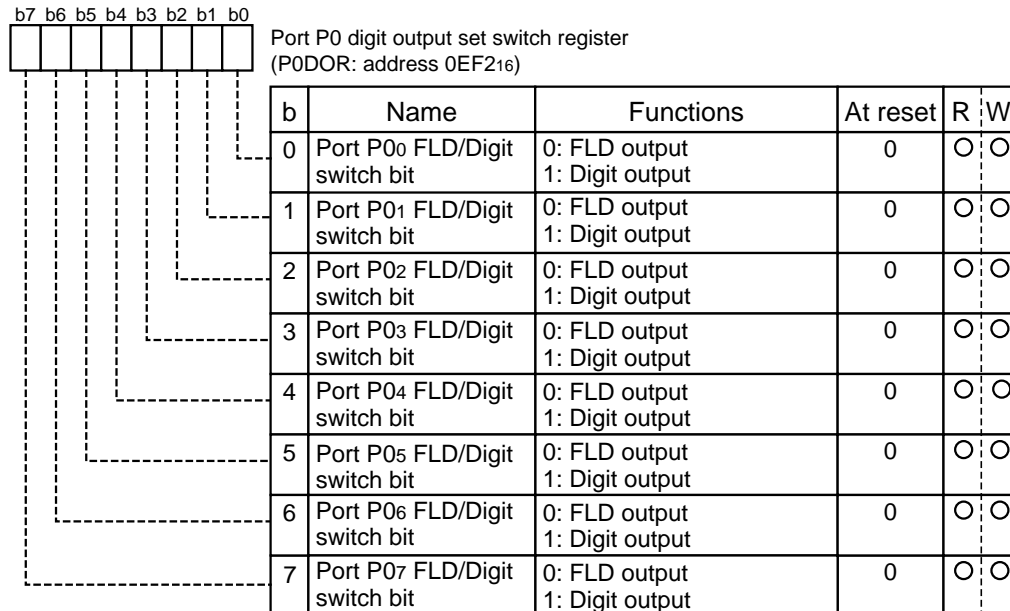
b7 b6 b5 b4 b3 b2 b1 b0

Port P0 digit output set switch register
(P0DOR: address $0EF2_{16}$)

| b | Name | Functions | At reset | R | W |
|---|---|---|---|---|---|
| 0 | Port $P0_0$ FLD/Digit switch bit | 0: FLD output 1: Digit output | 0 | O | O |
| 1 | Port $P0_1$ FLD/Digit switch bit | 0: FLD output 1: Digit output | 0 | O | O |
| 2 | Port $P0_2$ FLD/Digit switch bit | 0: FLD output 1: Digit output | 0 | O | O |
| 3 | Port $P0_3$ FLD/Digit switch bit | 0: FLD output 1: Digit output | 0 | O | O |
| 4 | Port $P0_4$ FLD/Digit switch bit | 0: FLD output 1: Digit output | 0 | O | O |
| 5 | Port $P0_5$ FLD/Digit switch bit | 0: FLD output 1: Digit output | 0 | O | O |
| 6 | Port $P0_6$ FLD/Digit switch bit | 0: FLD output 1: Digit output | 0 | O | O |
| 7 | Port $P0_7$ FLD/Digit switch bit | 0: FLD output 1: Digit output | 0 | O | O |